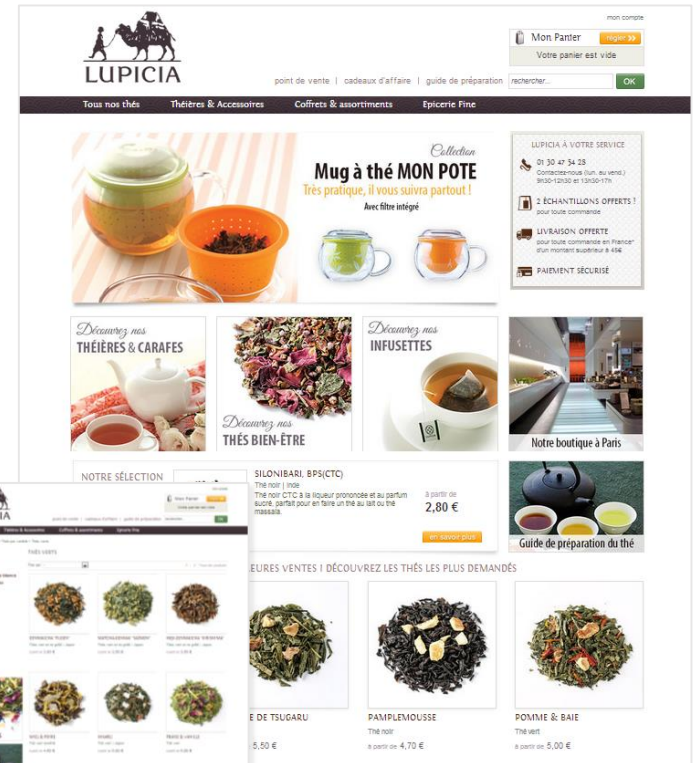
mon compte

LUPICIA

Mon Panier régler »
Votre panier est vide

point de vente | cadeaux d'affaire | guide de préparation rechercher... OK

Tous nos thés Théières & Accessoires Coffrets & assortiments Epicerie Fine

Collection
Mug à thé MON POTE
Très pratique, il vous suivra partout !
Avec filtre intégré

LUPICIA À VOTRE SERVICE
01 30 47 34 28
Contactez-nous (lun. au vend.) 9h30-12h30 et 13h30-17h
2 ÉCHANTILLONS OFFERTS ! pour toute commande
LIVRAISON OFFERTE pour toute commande en France* d'un montant supérieur à 45€
PAIEMENT SÉCURISÉ

Découvrez nos
THÉIÈRES & CARAFES

Découvrez nos
THÉS BIEN-ÊTRE

Découvrez nos
INFUSETTES

Notre boutique à Paris

NOTRE SÉLECTION

SILONIBARI, BPS(CTC)
Thé noir | Inde
Thé noir CTC à la liqueur prononcée et au parfum sucré, parfait pour en faire un thé au lait ou thé massala.

à partir de
2,80 €
en savoir plus

Guide de préparation du thé

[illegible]EURES VENTES | DÉCOUVREZ LES THÉS LES PLUS DEMANDÉS

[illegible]E DE TSUGARU
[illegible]5,50 €

PAMPLEMOUSSE
Thé noir
à partir de 4,70 €

POMME & BAIE
Thé vert
à partir de 5,00 €

THÉS VERTS